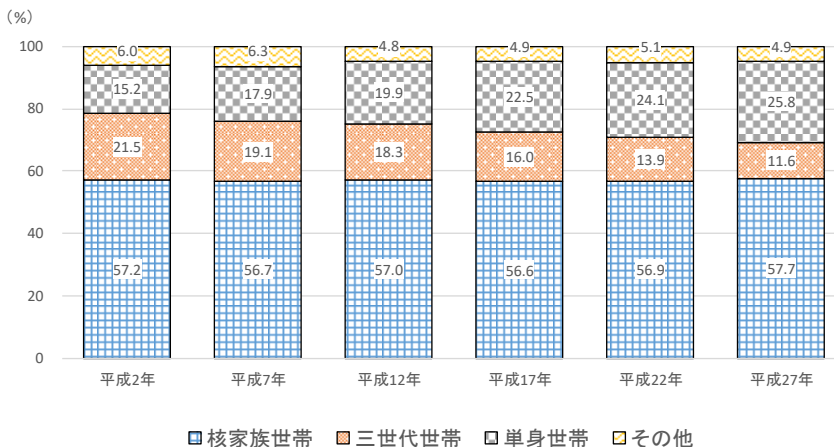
（%）

| | 平成2年 | 平成7年 | 平成12年 | 平成17年 | 平成22年 | 平成27年 |
|---|---|---|---|---|---|---|
| その他 | 6.0 | 6.3 | 4.8 | 4.9 | 5.1 | 4.9 |
| 単身世帯 | 15.2 | 17.9 | 19.9 | 22.5 | 24.1 | 25.8 |
| 三世代世帯 | 21.5 | 19.1 | 18.3 | 16.0 | 13.9 | 11.6 |
| 核家族世帯 | 57.2 | 56.7 | 57.0 | 56.6 | 56.9 | 57.7 |

100
80
60
40
20
0

核家族世帯　三世代世帯　単身世帯　その他